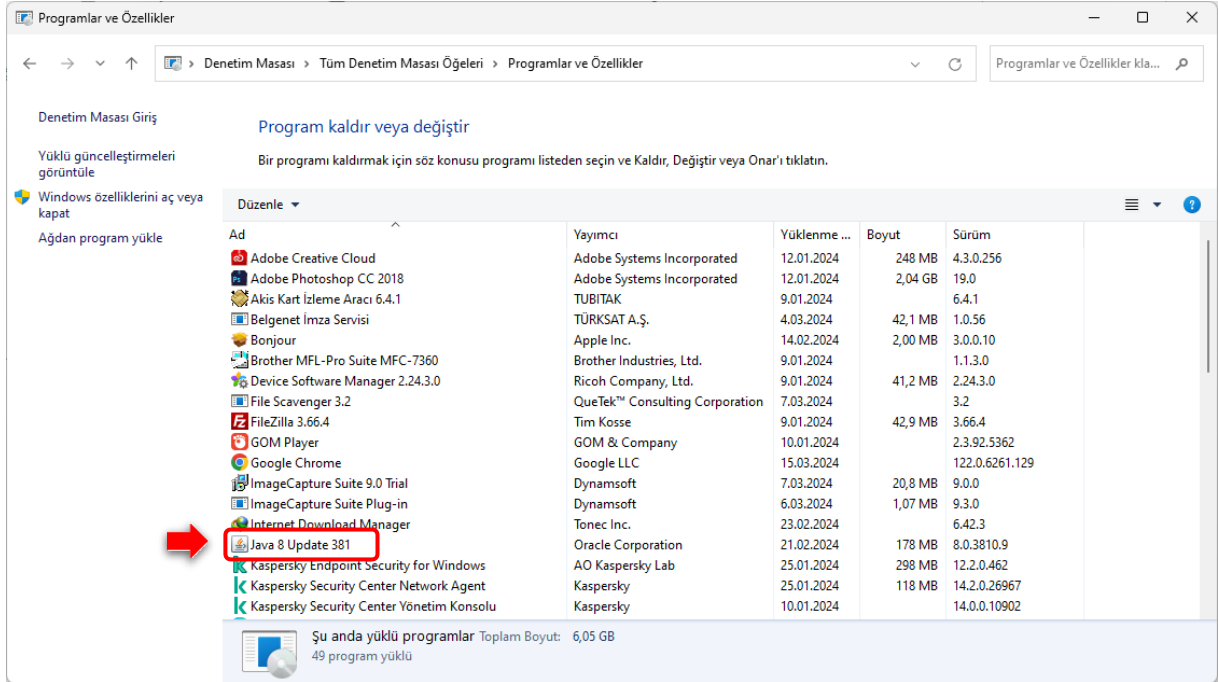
Programlar ve Özellikler

Denetim Masası > Tüm Denetim Masası Öğeleri > Programlar ve Özellikler

Programlar ve Özellikler kla...

Denetim Masası Giriş

Yüklü güncelleştirmeleri görüntüle

Windows özelliklerini aç veya kapat

Ağdan program yükle

Program kaldır veya değiştir

Bir programı kaldırmak için söz konusu programı listeden seçin ve Kaldır, Değiştir veya Onar'ı tıklatın.

Düzenle ▾

| Ad | Yayımcı | Yüklenme ... | Boyut | Sürüm |
|---|---|---|---|---|
| Adobe Creative Cloud | Adobe Systems Incorporated | 12.01.2024 | 248 MB | 4.3.0.256 |
| Adobe Photoshop CC 2018 | Adobe Systems Incorporated | 12.01.2024 | 2,04 GB | 19.0 |
| Akis Kart İzleme Aracı 6.4.1 | TUBITAK | 9.01.2024 | | 6.4.1 |
| Belgenet İmza Servisi | TÜRKSAT A.Ş. | 4.03.2024 | 42,1 MB | 1.0.56 |
| Bonjour | Apple Inc. | 14.02.2024 | 2,00 MB | 3.0.0.10 |
| Brother MFL-Pro Suite MFC-7360 | Brother Industries, Ltd. | 9.01.2024 | | 1.1.3.0 |
| Device Software Manager 2.24.3.0 | Ricoh Company, Ltd. | 9.01.2024 | 41,2 MB | 2.24.3.0 |
| File Scavenger 3.2 | QueTek™ Consulting Corporation | 7.03.2024 | | 3.2 |
| FileZilla 3.66.4 | Tim Kosse | 9.01.2024 | 42,9 MB | 3.66.4 |
| GOM Player | GOM & Company | 10.01.2024 | | 2.3.92.5362 |
| Google Chrome | Google LLC | 15.03.2024 | | 122.0.6261.129 |
| ImageCapture Suite 9.0 Trial | Dynamsoft | 7.03.2024 | 20,8 MB | 9.0.0 |
| ImageCapture Suite Plug-in | Dynamsoft | 6.03.2024 | 1,07 MB | 9.3.0 |
| Internet Download Manager | Tonec Inc. | 23.02.2024 | | 6.42.3 |
| Java 8 Update 381 | Oracle Corporation | 21.02.2024 | 178 MB | 8.0.3810.9 |
| Kaspersky Endpoint Security for Windows | AO Kaspersky Lab | 25.01.2024 | 298 MB | 12.2.0.462 |
| Kaspersky Security Center Network Agent | Kaspersky | 25.01.2024 | 118 MB | 14.2.0.26967 |
| Kaspersky Security Center Yönetim Konsolu | Kaspersky | 10.01.2024 | | 14.0.0.10902 |

Şu anda yüklü programlar Toplam Boyut: 6,05 GB
49 program yüklü